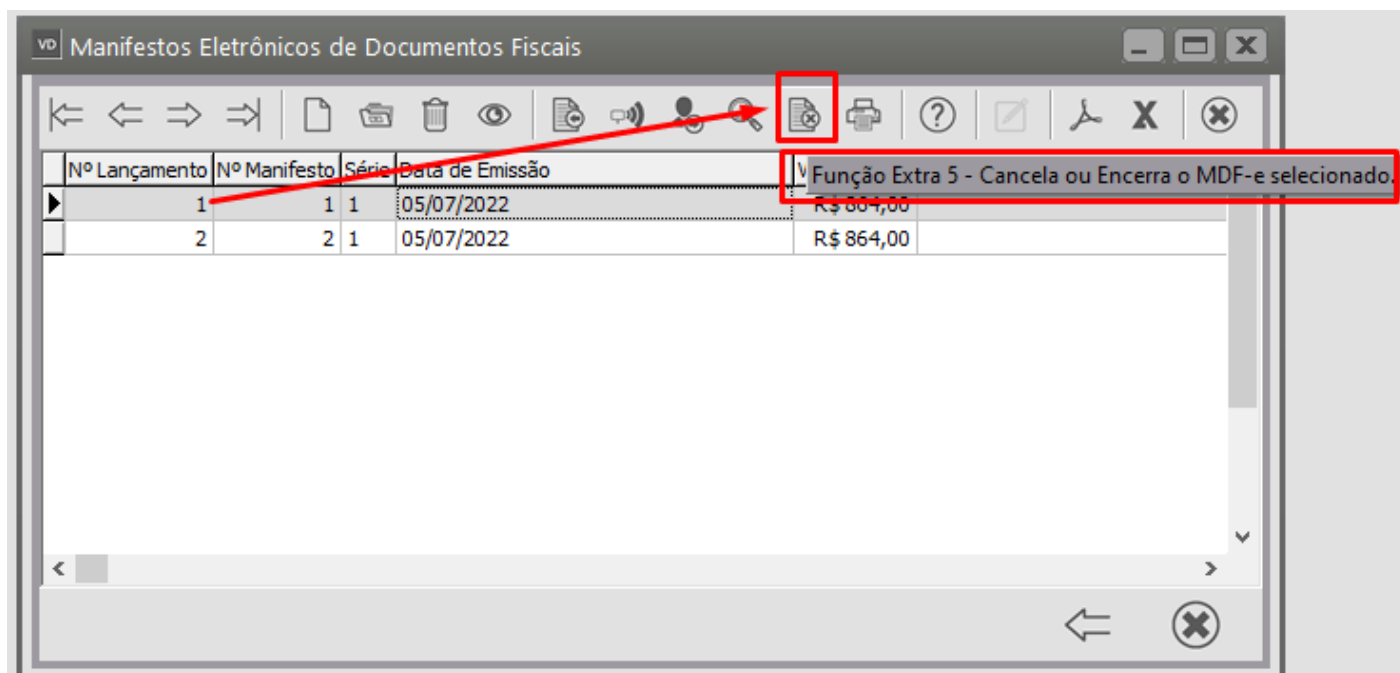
VD Manifestos Eletrônicos de Documentos Fiscais

X

| Nº Lançamento | Nº Manifesto | Série | Data de Emissão | V |
|---|---|---|---|---|
| 1 | 1 | 1 | 05/07/2022 | R$ 864,00 |
| 2 | 2 | 1 | 05/07/2022 | R$ 864,00 |

Função Extra 5 - Cancela ou Encerra o MDF-e selecionado.